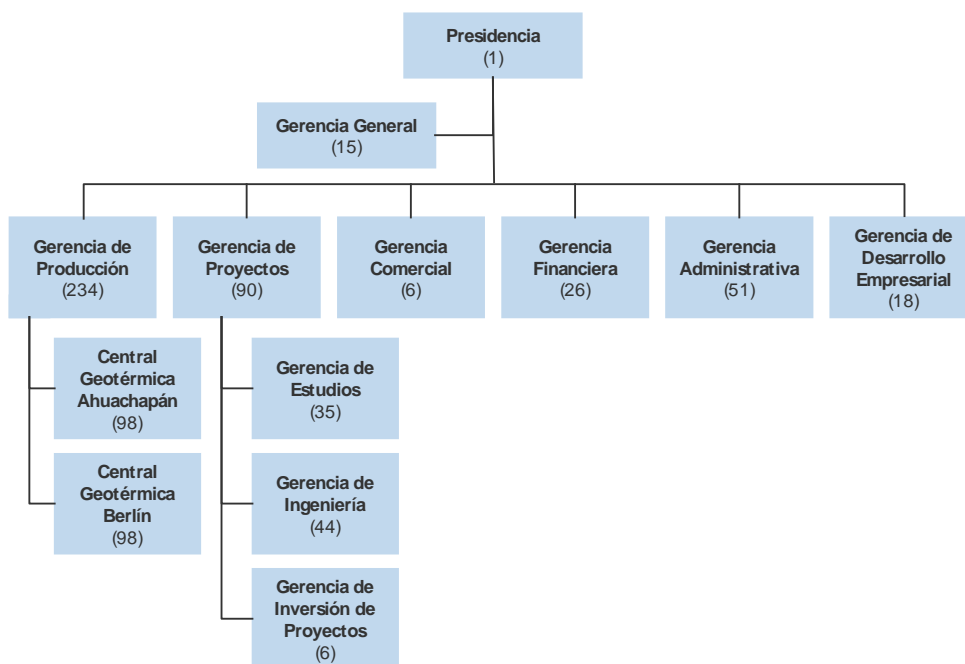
Presidencia
(1)

Gerencia General
(15)

Gerencia de Producción
(234)

Gerencia de Proyectos
(90)

Gerencia Comercial
(6)

Gerencia Financiera
(26)

Gerencia Administrativa
(51)

Gerencia de Desarrollo Empresarial
(18)

Central Geotérmica Ahuachapán
(98)

Central Geotérmica Berlín
(98)

Gerencia de Estudios
(35)

Gerencia de Ingeniería
(44)

Gerencia de Inversión de Proyectos
(6)